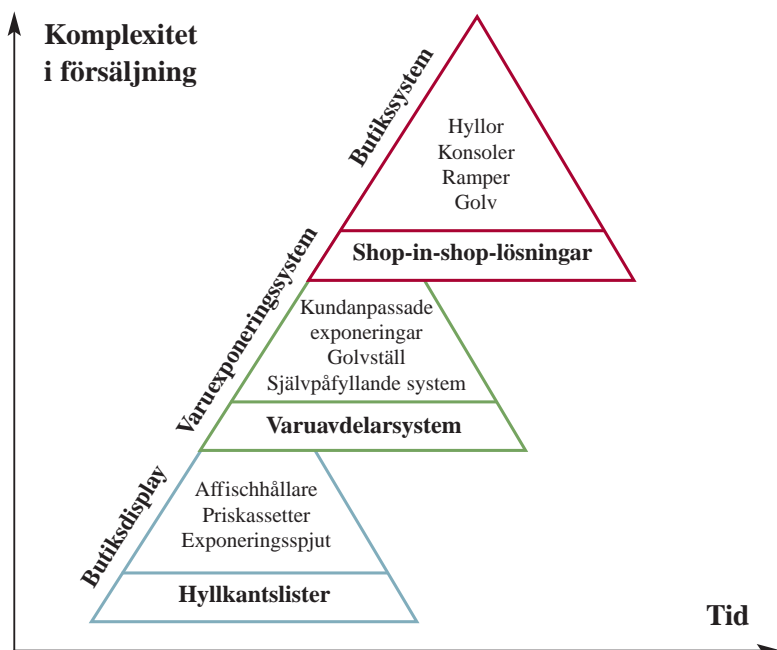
Komplexitet i försäljning

Butikssystem

Hyllor
Konsoler
Ramper
Golv

Shop-in-shop-lösningar

Varuexponeringssystem

Kundanpassade exponeringar
Golvställ
Självpåfyllande system

Varuavdelarsystem

Butiksdisplay

Affischhållare
Priskassetter
Exponeringsspjut

Hyllkantslister

Tid